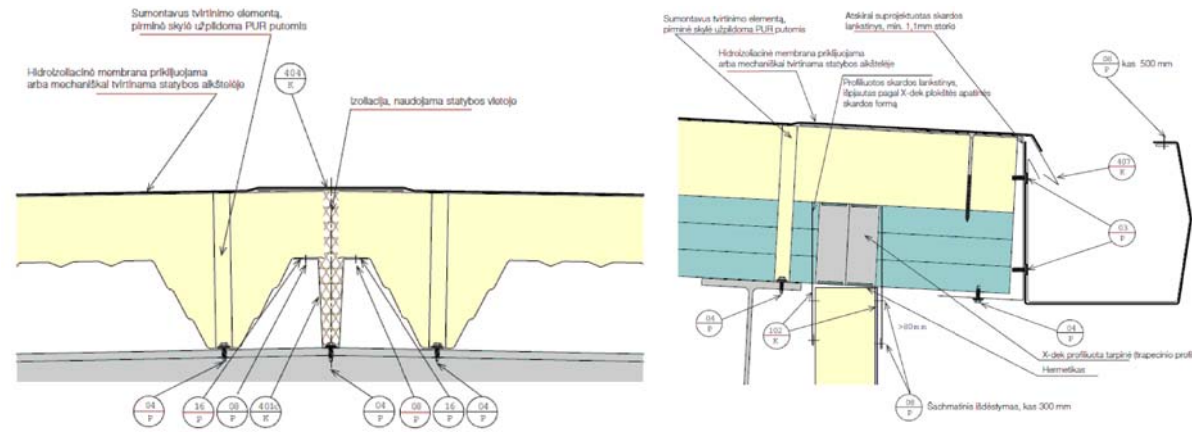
Sumontavus tvirtinimo elementą, pirminė skylė užpildoma PUR putomis

Hidroizoliacinė membrana priklijuojama arba mechaniškai tvirtinama statybos aikštelėje

404
K

Izoliacija, naudojama statybos vietoje

04
P

16
P

08
P

401c
K

04
P

08
P

16
P

04
P

Sumontavus tvirtinimo elementą, pirminė skylė užpildoma PUR putomis

Hidroizoliacinė membrana priklijuojama arba mechaniškai tvirtinama statybos aikštelėje

Atskirai suprojektuotas skardos lankstinys, min. 1,1mm storio

08
P
kas 500 mm

Profiliuotos skardos lankstinys, išpjautas pagal X-dek plokštės apatinės skardos formą

407
K

03
P

04
P

102
K

>60mm

04
P

X-dek profiliuota tarpinė (trapecinio profi

Hermetikas

08
P
Šachmatinis išdėstymas, kas 300 mm